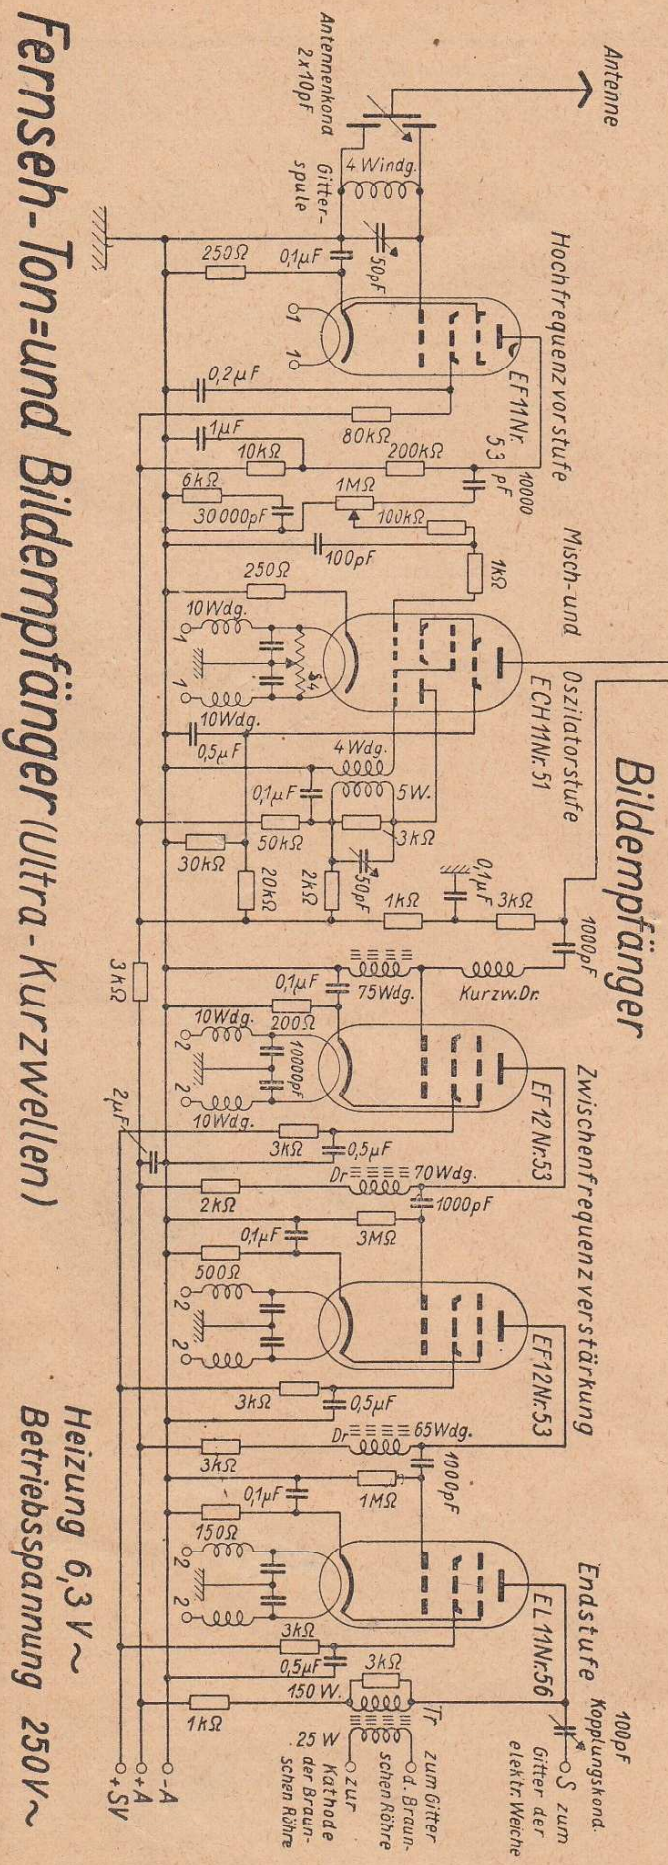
Fernseh-Ton-und Bildempfänger (Ultra-Kurzwellen)

Heizung 6,3 V~
Betriebsspannung 250 V~

Antenne
Antennenkond. 2 x 10pF
Gitterspule
4 Windg.
Hochfrequenzvorstufe
EF11 Nr. 53
250Ω
0,1µF
50pF
1
1
0,2µF
1µF
80kΩ
10kΩ
200kΩ
10000 pF
6kΩ
1MΩ
30000pF
100kΩ
100pF
1kΩ
Misch- und Oszilatorstufe
ECH11 Nr. 51
250Ω
10Wdg.
1
1
10Wdg.
0,5µF
4 Wdg.
0,1µF
5W.
50kΩ
3kΩ
30kΩ
20kΩ
2kΩ
50pF
1kΩ
0,1µF
3kΩ
1000pF
Bildempfänger
3kΩ
0,1µF
75Wdg.
Kurzw.Dr.
10Wdg.
200Ω
1000pF
2
2
10Wdg.
EF12 Nr.53
Zwischenfrequenzverstärkung
2µF
3kΩ
0,5µF
Dr
70Wdg.
2kΩ
1000pF
0,1µF
3MΩ
500Ω
2
2
EF12 Nr.53
3kΩ
0,5µF
Dr
65Wdg.
3kΩ
0,1µF
1MΩ
1000pF
150Ω
2
2
Endstufe
EL11 Nr.56
3kΩ
0,5µF
3kΩ
150 W.
1kΩ
Tr
25 W
100pF Kopplungskond.
S zum Gitter der elektr. Weiche
zum Gitter d. Braunschen Röhre
zur Kathode der Braunschen Röhre
-A
+A
+SV